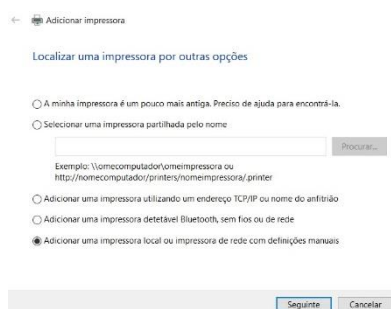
Adicionar impressora

Localizar uma impressora por outras opções

A minha impressora é um pouco mais antiga. Preciso de ajuda para encontrá-la.

Selecionar uma impressora partilhada pelo nome

Procurar...

Exemplo: \\nomecomputador\nomeimpressora ou http://nomecomputador/printers/nomeimpressora/.printer

Adicionar uma impressora utilizando um endereço TCP/IP ou nome do anfitrião

Adicionar uma impressora detetável Bluetooth, sem fios ou de rede

Adicionar uma impressora local ou impressora de rede com definições manuais

Seguinte Cancelar